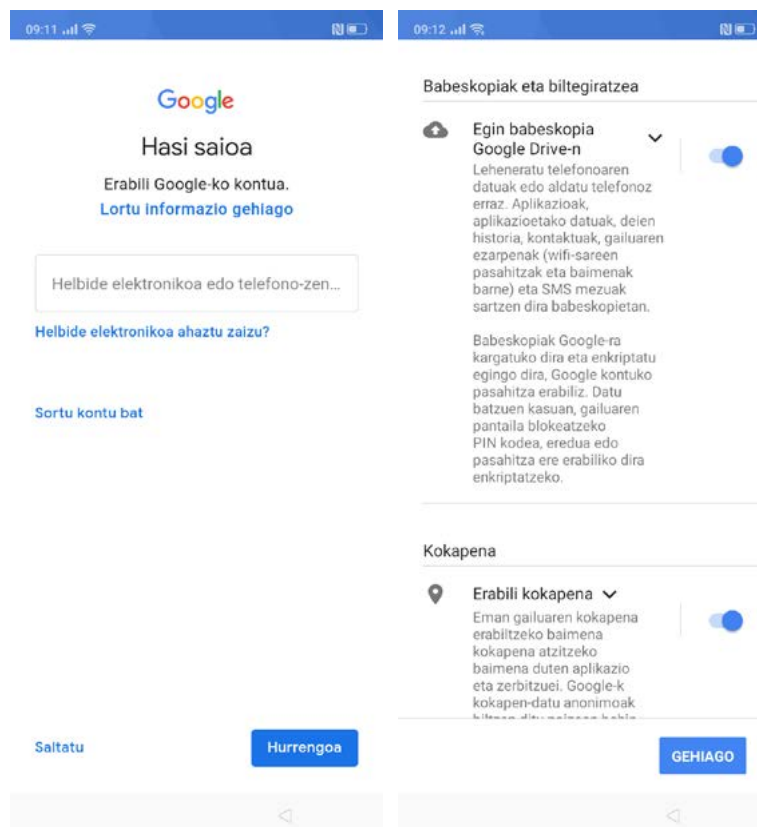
09:11

Google

Hasi saioa

Erabili Google-ko kontua.
Lortu informazio gehiago

Helbide elektronikoa edo telefono-zen...

Helbide elektronikoa ahaztu zaizu?

Sortu kontu bat

Saltatu

Hurrengoa

09:12

Babeskopiak eta biltegiratzea

Egin babeskopia Google Drive-n

Leheneratu telefonoaren datuak edo aldatu telefonoz erraz. Aplikazioak, aplikazioetako datuak, deien historia, kontaktuak, gailuaren ezarpenak (wifi-sareen pasahitzak eta baimenak barne) eta SMS mezuak sartzen dira babeskopietan.

Babeskopiak Google-ra kargatuko dira eta enkriptatu egingo dira, Google kontuko pasahitza erabiliz. Datu batzuen kasuan, gailuaren pantaila blokeatzeko PIN kodea, eredua edo pasahitza ere erabiliko dira enkriptatzeko.

Kokapena

Erabili kokapena

Eman gailuaren kokapena erabiltzeko baimena kokapena atzitzeko baimena duten aplikazio eta zerbitzuei. Google-k kokapen-datu anonimoak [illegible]

GEHIAGO